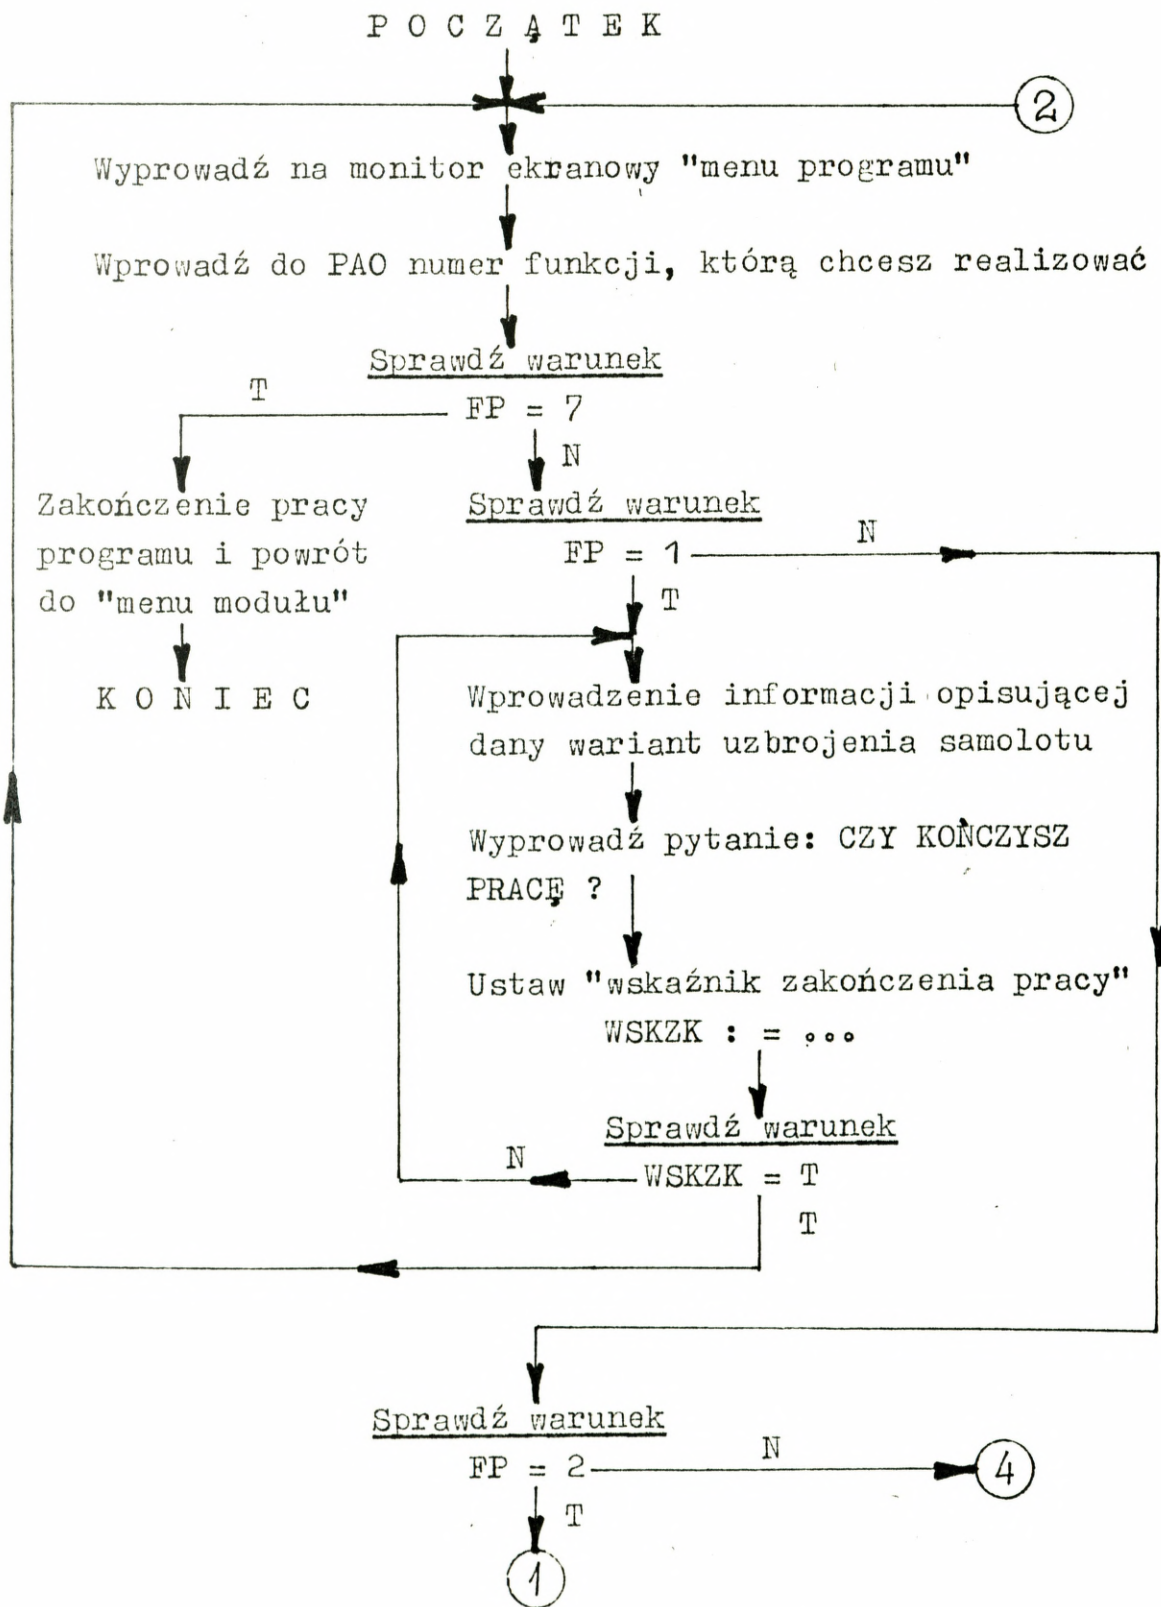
P O C Z Ą T E K

2

Wyprowadź na monitor ekranowy "menu programu"

Wprowadź do PAO numer funkcji, którą chcesz realizować

Sprawdź warunek

T

FP = 7

N

Zakończenie pracy programu i powrót do "menu modułu"

K O N I E C

Sprawdź warunek

FP = 1

N

T

Wprowadzenie informacji opisującej dany wariant uzbrojenia samolotu

Wyprowadź pytanie: CZY KOŃCZYSZ PRACĘ ?

Ustaw "wskaźnik zakończenia pracy"

WSKZK : = ...

Sprawdź warunek

N

WSKZK = T

T

Sprawdź warunek

FP = 2

N

4

T

1